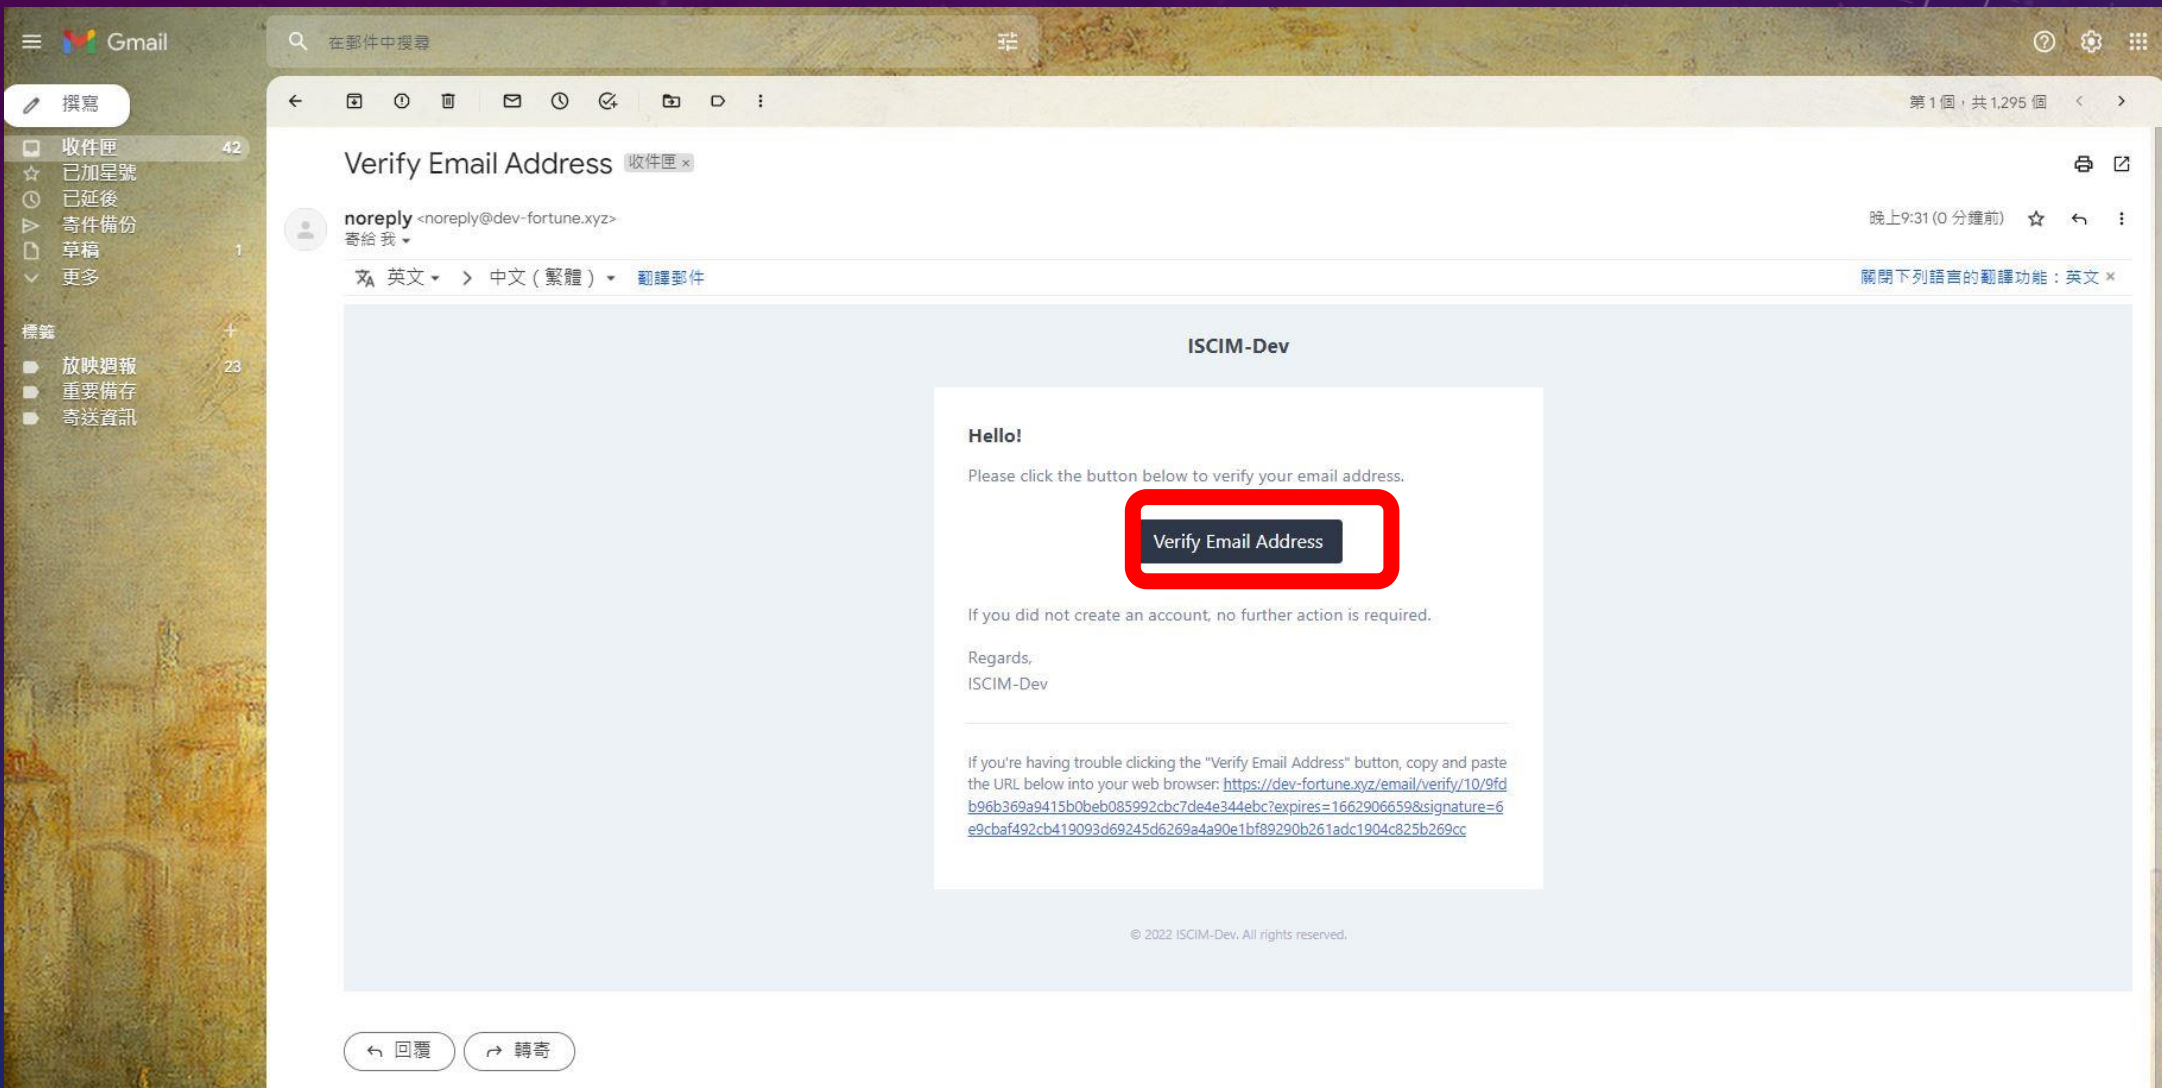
Gmail

在郵件中搜尋

撰寫

收件匣 42
已加星號
已延後
寄件備份
草稿 1
更多

標籤

放映週報 23
重要備存
寄送資訊

第 1 個，共 1,295 個

Verify Email Address 收件匣 ×

noreply <noreply@dev-fortune.xyz>
寄給 我

晚上9:31 (0 分鐘前)

英文 > 中文（繁體） 翻譯郵件

關閉下列語言的翻譯功能：英文 ×

ISCIM-Dev

Hello!

Please click the button below to verify your email address.

Verify Email Address

If you did not create an account, no further action is required.

Regards,
ISCIM-Dev

If you're having trouble clicking the "Verify Email Address" button, copy and paste the URL below into your web browser: https://dev-fortune.xyz/email/verify/10/9fdb96b369a9415b0beb085992cbc7de4e344ebc?expires=1662906659&signature=6e9cbaf492cb419093d69245d6269a4a90e1bf89290b261adc1904c825b269cc

© 2022 ISCIM-Dev. All rights reserved.

回覆 轉寄